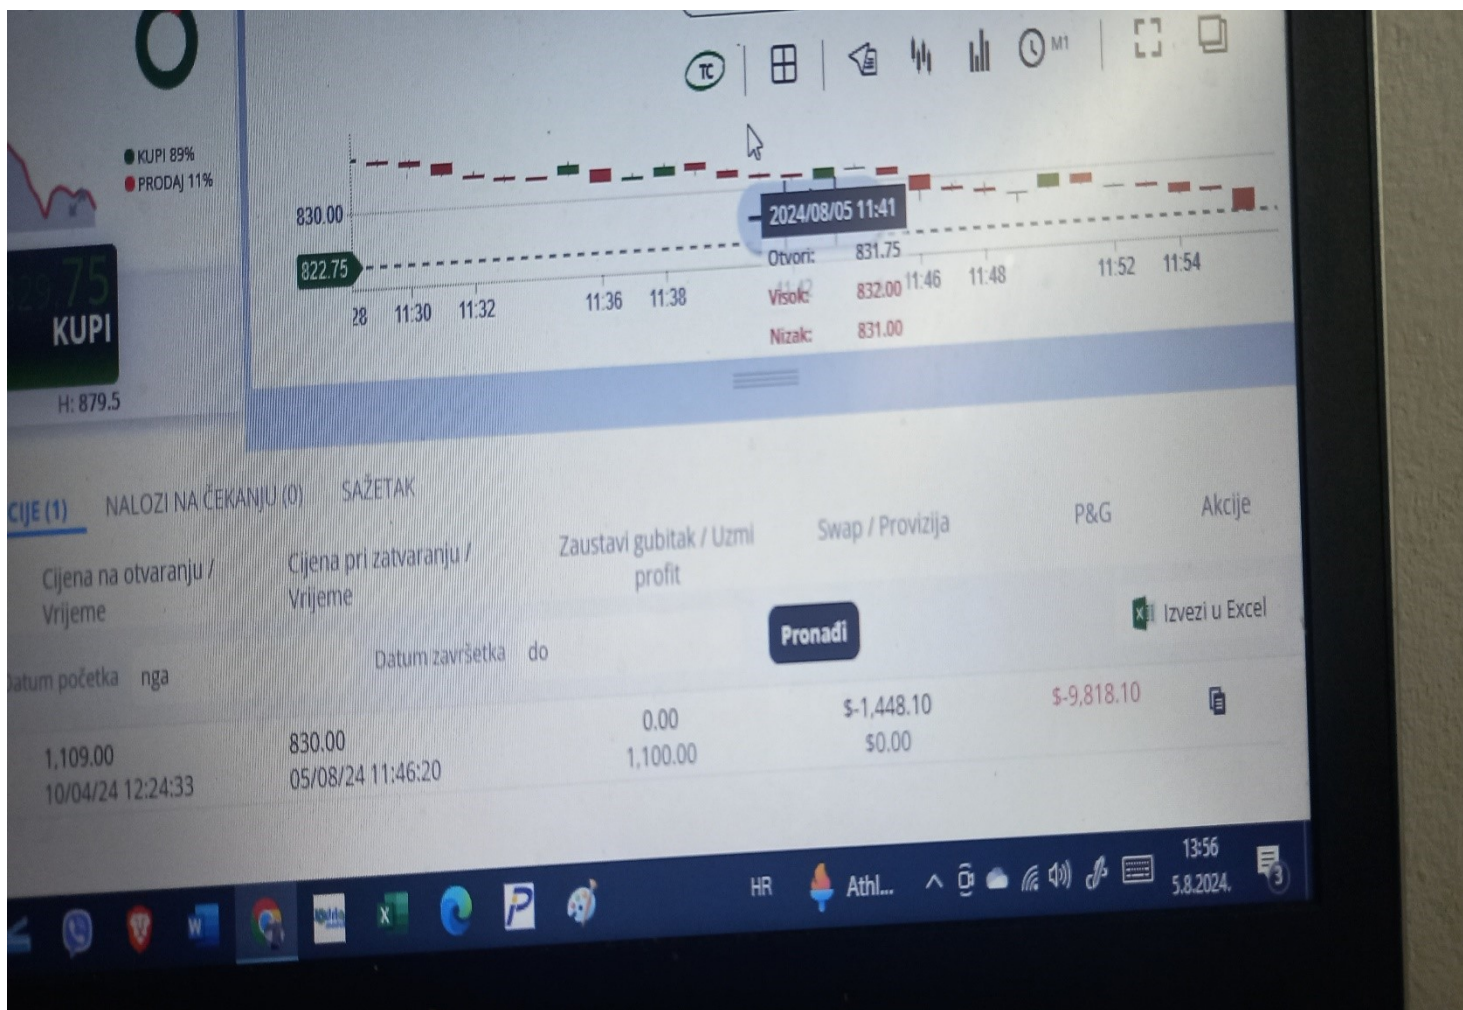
TC M1

KUPI 89%
PRODAJ 11%

830.00
822.75

2024/08/05 11:41
Otvori: 831.75
Visok: 832.00
Nizak: 831.00

28 11:30 11:32 11:36 11:38 11:46 11:48 11:52 11:54

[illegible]75
KUPI
H: 879.5

CIJE (1) NALOZI NA ČEKANJU (0) SAŽETAK

| Cijena na otvaranju / Vrijeme | Cijena pri zatvaranju / Vrijeme | Zaustavi gubitak / Uzmi profit | Swap / Provizija | P&G | Akcije |
|---|---|---|---|---|---|
| 1,109.00 10/04/24 12:24:33 | 830.00 05/08/24 11:46:20 | 0.00 1,100.00 | $-1,448.10 $0.00 | $-9,818.10 | |

Izvezi u Excel
Pronađi
Datum početka nga
Datum završetka do

HR Athl... 13:56 5.8.2024. 3